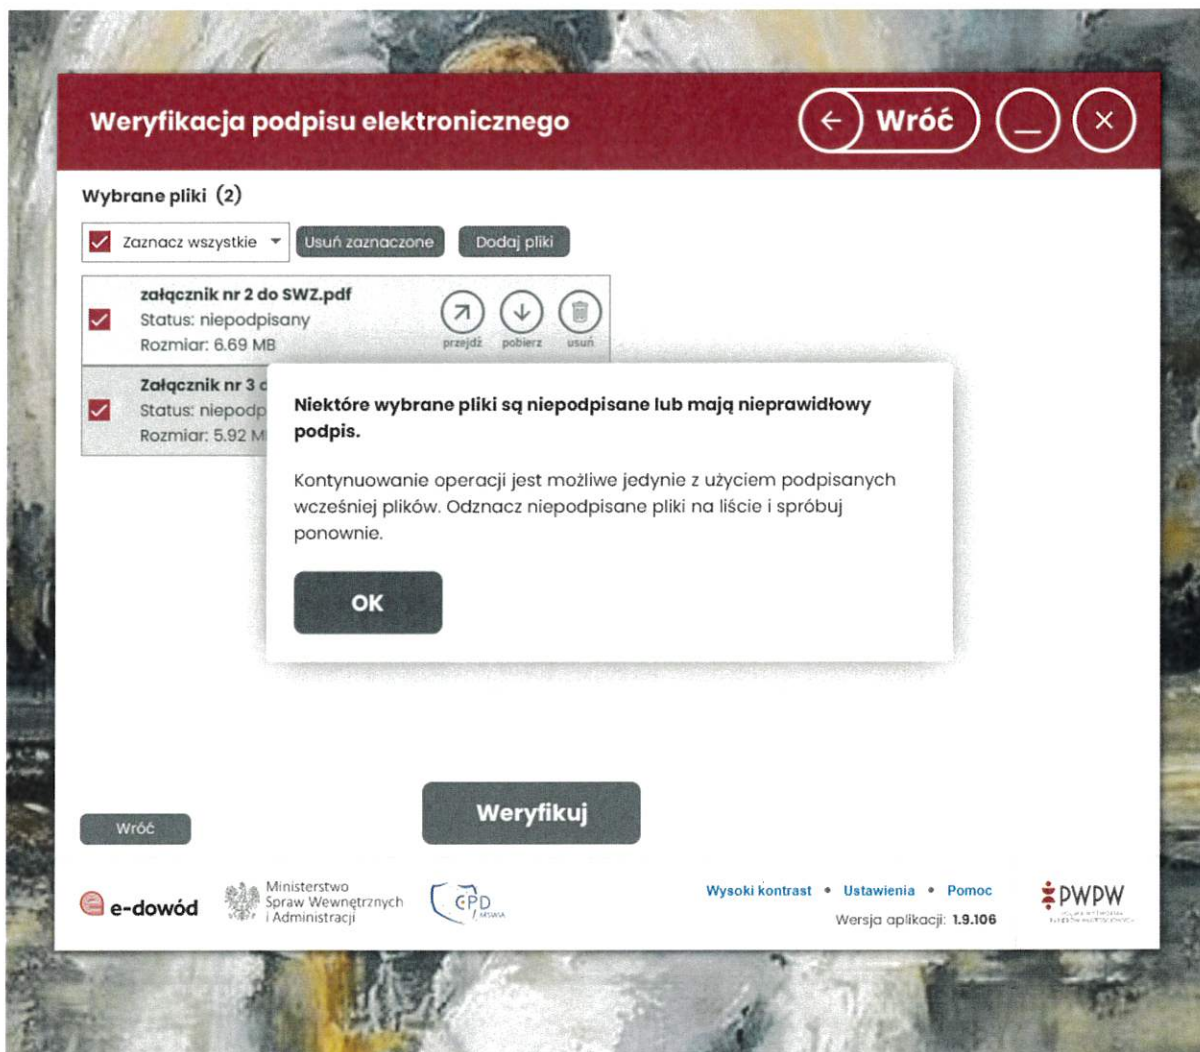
Weryfikacja podpisu elektronicznego

Wróć

Wybrane pliki (2)

Zaznacz wszystkie

Usuń zaznaczone

Dodaj pliki

załącznik nr 2 do SWZ.pdf
Status: niepodpisany
Rozmiar: 6.69 MB

przejdź pobierz usuń

Załącznik nr 3 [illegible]
Status: niepodp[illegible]
Rozmiar: 5.92 M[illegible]

Niektóre wybrane pliki są niepodpisane lub mają nieprawidłowy podpis.

Kontynuowanie operacji jest możliwe jedynie z użyciem podpisanych wcześniej plików. Odznacz niepodpisane pliki na liście i spróbuj ponownie.

OK

Wróć

Weryfikuj

e-dowód

Ministerstwo Spraw Wewnętrznych i Administracji

CPD

Wysoki kontrast • Ustawienia • Pomoc

Wersja aplikacji: 1.9.106

PWPW